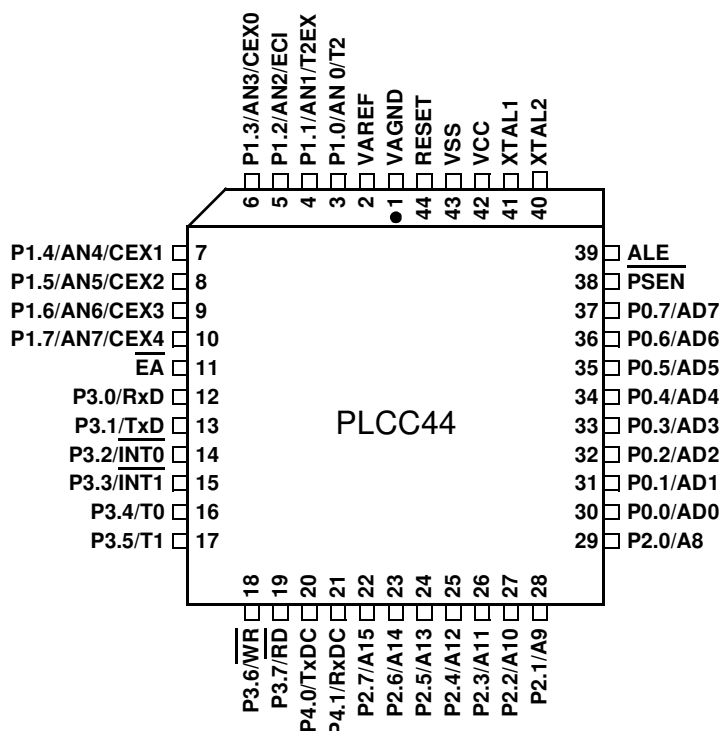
P1.3/AN3/CEX0 6
P1.2/AN2/ECI 5
P1.1/AN1/T2EX 4
P1.0/AN 0/T2 3
VAREF 2
VAGND 1
RESET 44
VSS 43
VCC 42
XTAL1 41
XTAL2 40

P1.4/AN4/CEX1 7
P1.5/AN5/CEX2 8
P1.6/AN6/CEX3 9
P1.7/AN7/CEX4 10
$\overline{EA}$ 11
P3.0/RxD 12
P3.1/TxD 13
P3.2/$\overline{INT0}$ 14
P3.3/$\overline{INT1}$ 15
P3.4/T0 16
P3.5/T1 17

PLCC44

39 ALE
38 $\overline{PSEN}$
37 P0.7/AD7
36 P0.6/AD6
35 P0.5/AD5
34 P0.4/AD4
33 P0.3/AD3
32 P0.2/AD2
31 P0.1/AD1
30 P0.0/AD0
29 P2.0/A8

18 P3.6/$\overline{WR}$
19 P3.7/$\overline{RD}$
20 P4.0/TxDC
21 P4.1/RxDC
22 P2.7/A15
23 P2.6/A14
24 P2.5/A13
25 P2.4/A12
26 P2.3/A11
27 P2.2/A10
28 P2.1/A9